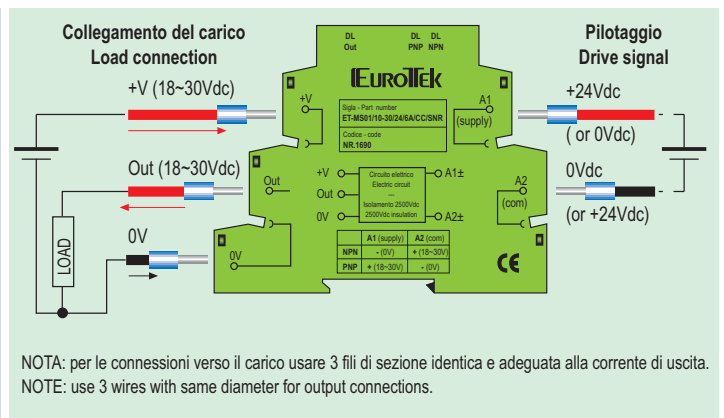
Collegamento del carico
Load connection

Pilotaggio
Drive signal

DL Out

DL PNP

DL NPN

EUROTEK

+V (18~30Vdc)

+V

Sigla - Part number
ET-MS01/10-30/24/6A/CC/SNR

Codice - code
NR.1690

A1
(supply)

+24Vdc

( or 0Vdc)

Out (18~30Vdc)

Out

+V

Out

0V

Circuito elettrico
Electric circuit
Isolamento 2500Vdc
2500Vdc insulation

A1±

A2±

A2
(com)

0Vdc

(or +24Vdc)

LOAD

0V

0V

| | A1 (supply) | A2 (com) |
|---|---|---|
| NPN | - (0V) | + (18~30V) |
| PNP | + (18~30V) | - (0V) |

CE

NOTA: per le connessioni verso il carico usare 3 fili di sezione identica e adeguata alla corrente di uscita.
NOTE: use 3 wires with same diameter for output connections.